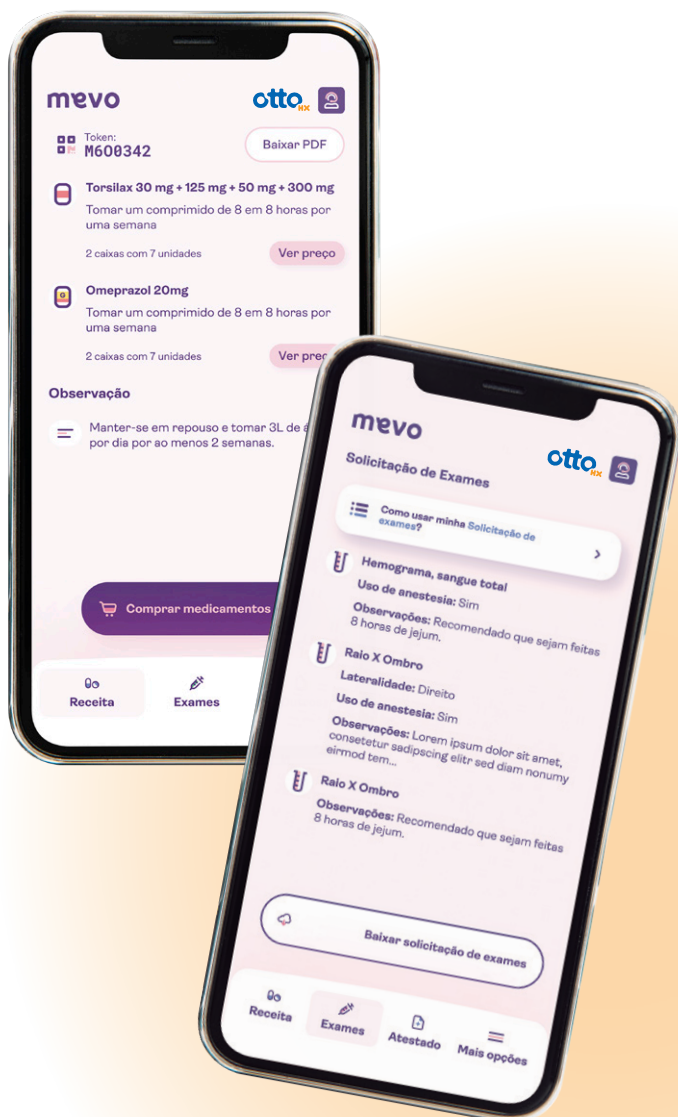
mevo

otto RX

Token:
M600342

Baixar PDF

Torsilax 30 mg + 125 mg + 50 mg + 300 mg

Tomar um comprimido de 8 em 8 horas por uma semana

2 caixas com 7 unidades

Ver preço

Omeprazol 20mg

Tomar um comprimido de 8 em 8 horas por uma semana

2 caixas com 7 unidades

Ver preç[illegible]

Observação

Manter-se em repouso e tomar 3L de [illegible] por dia por ao menos 2 semanas.

Comprar medicamentos

Receita

Exames

mevo

otto RX

Solicitação de Exames

Como usar minha Solicitação de exames?

Hemograma, sangue total
Uso de anestesia: Sim
Observações: Recomendado que sejam feitas 8 horas de jejum.

Raio X Ombro
Lateralidade: Direito
Uso de anestesia: Sim
Observações: Lorem ipsum dolor sit amet, consetetur sadipscing elitr sed diam nonumy eirmod tem...

Raio X Ombro
Observações: Recomendado que sejam feitas 8 horas de jejum.

Baixar solicitação de exames

Receita

Exames

Atestado

Mais opções